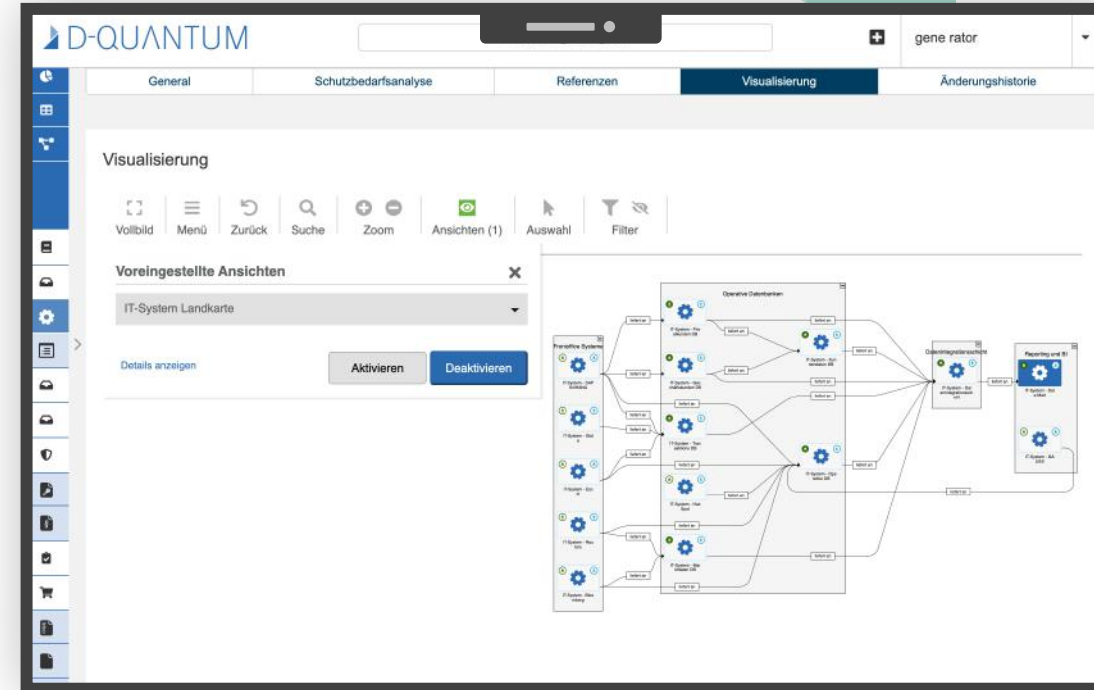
D-QUANTUM

gene rator

General | Schutzbedarfsanalyse | Referenzen | Visualisierung | Änderungshistorie

Visualisierung

Vollbild Menü Zurück Suche Zoom Ansichten (1) Auswahl Filter

Voreingestellte Ansichten

IT-System Landkarte

Details anzeigen

Aktivieren Deaktivieren

Frontoffice Systeme

Operative Datenbanken

Datenintegrationsschicht

Reporting und BI

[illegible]